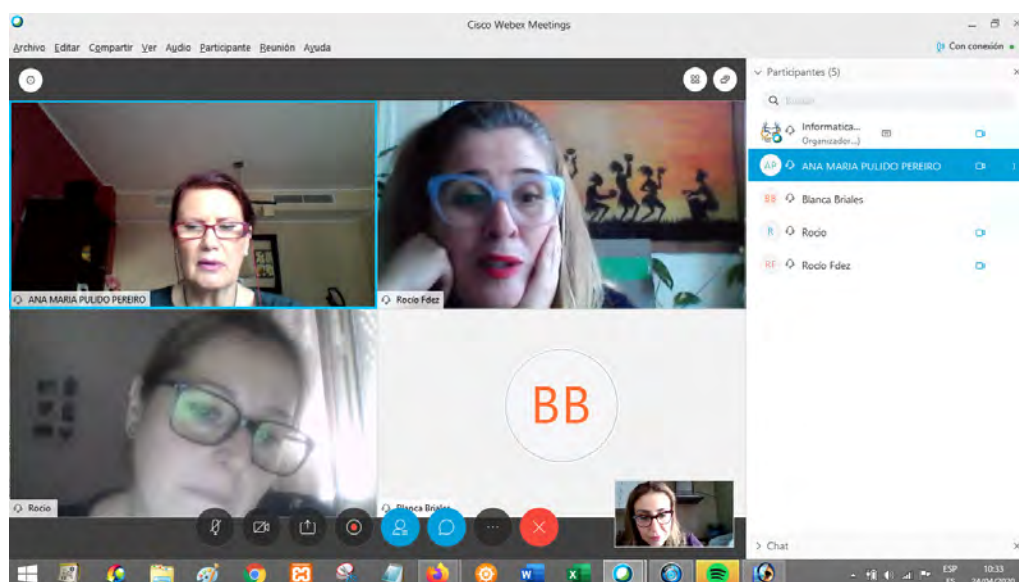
Cisco Webex Meetings

Archivo Editar Compartir Ver Audio Participante Reunión Ayuda

Con conexión

Participantes (5)

Buscar

Informatica... Organizador...)

AP ANA MARIA PULIDO PEREIRO

BB Blanca Briales

R Rocio

RF Rocio Fdez

ANA MARIA PULIDO PEREIRO

Rocio Fdez

BB

Rocio

Blanca Briales

Chat

ESP ES

10:33

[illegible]